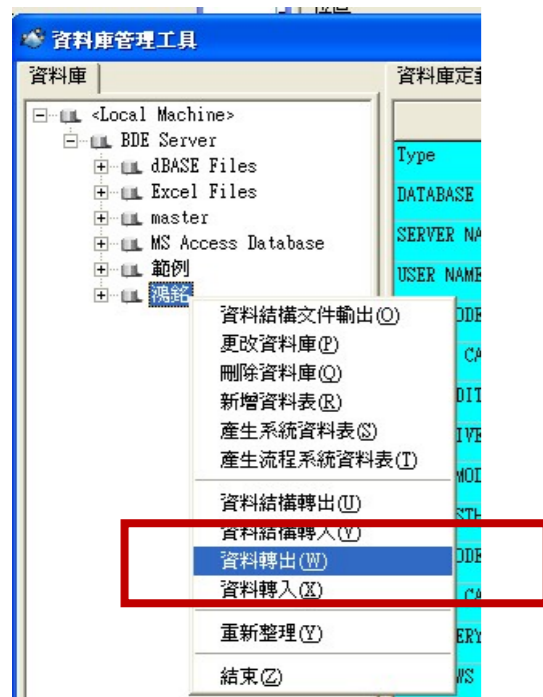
資料庫管理工具

資料庫

<Local Machine>
BDE Server
dBASE Files
Excel Files
master
MS Access Database
範例
鴻銘

資料結構文件輸出(O)
更改資料庫(P)
刪除資料庫(Q)
新增資料表(R)
產生系統資料表(S)
產生流程系統資料表(T)
資料結構轉出(U)
資料結構轉入(V)
資料轉出(W)
資料轉入(X)
重新整理(Y)
結束(Z)

資料庫定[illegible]

Type
DATABASE
SERVER NA
USER NAME
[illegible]ODE
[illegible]CA
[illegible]DIT
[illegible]IVE
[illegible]MOD
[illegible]STH
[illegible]ODE
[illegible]CA
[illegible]ERY
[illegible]WS